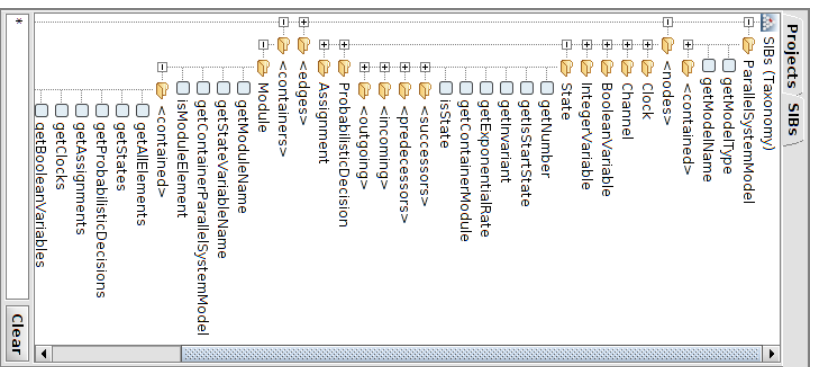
Projects
SIBs
SIBs (Taxonomy)
ParallelSystemModel
getModelType
getModelName
<contained>
<nodes>
Clock
Channel
BooleanVariable
IntegerVariable
State
getNumber
getIsStartState
getInvariant
getExponentialRate
getContainerModule
isState
<successors>
<predecessors>
<incoming>
<outgoing>
ProbabilisticDecision
Assignment
<edges>
<containers>
Module
getModuleName
getStateVariableName
getContainerParallelSystemModel
isModuleElement
<contained>
getAllElements
getStates
getProbabilisticDecisions
getAssignments
getClocks
getBooleanVariables
*
Clear